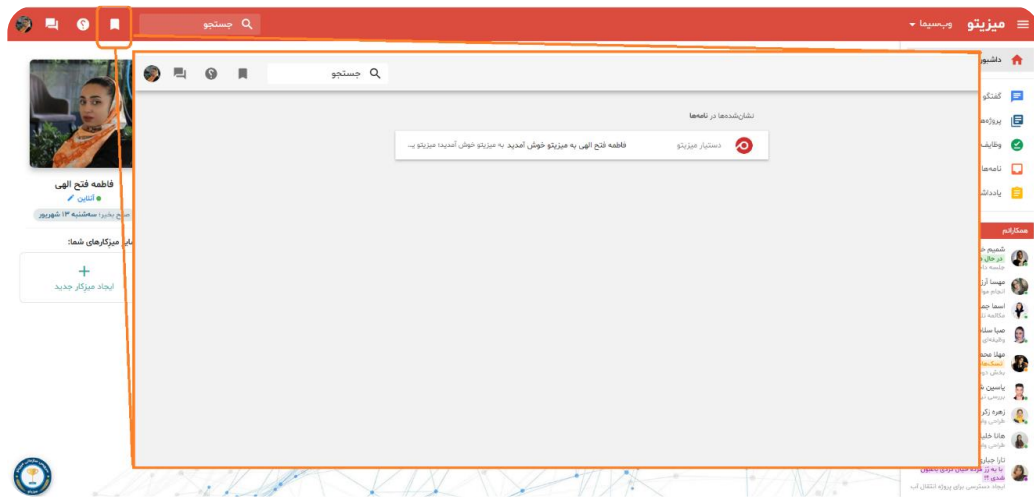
میزیتو وب‌سیما

جستجو

جستجو

نشان‌شده‌ها در نامه‌ها

دستیار میزیتو فاطمه فتح الهی به میزیتو خوش آمدید به میزیتو خوش آمدید! میزیتو ب...

فاطمه فتح الهی
آنلاین
صبح بخیر! سه‌شنبه ۱۳ شهریور

سایر میزکارهای شما:

ایجاد میزکار جدید

داشبو

گفتگو
پروژه‌ها
وظایف
نامه‌ها
یادداش

همکارانم

شمیم
در حال
جلسه دا
مهسا آرز
انجام مو
اسما جه
مکالمه تل
صبا سلط
وظیفه‌ای
مهلا محم
بخش دو
یاسین
زهره زکر
طراحی و
هانا خلی
طراحی و
تارا جبار
با یه رژ
شدی ؟!
ایجاد دسترسی برای پروژه انتقال آب